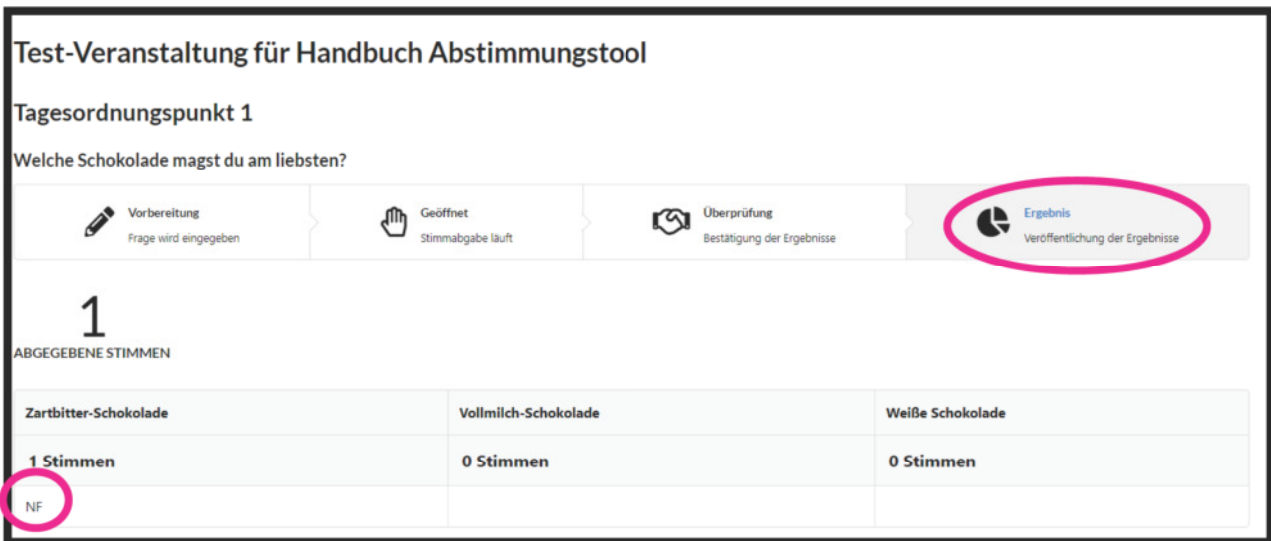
Test-Veranstaltung für Handbuch Abstimmungstool

Tagesordnungspunkt 1

Welche Schokolade magst du am liebsten?

Vorbereitung
Frage wird eingegeben

Geöffnet
Stimmabgabe läuft

Überprüfung
Bestätigung der Ergebnisse

Ergebnis
Veröffentlichung der Ergebnisse

1
ABGEGEBENE STIMMEN

| Zartbitter-Schokolade | Vollmilch-Schokolade | Weiße Schokolade |
|---|---|---|
| 1 Stimmen | 0 Stimmen | 0 Stimmen |
| NF | | |